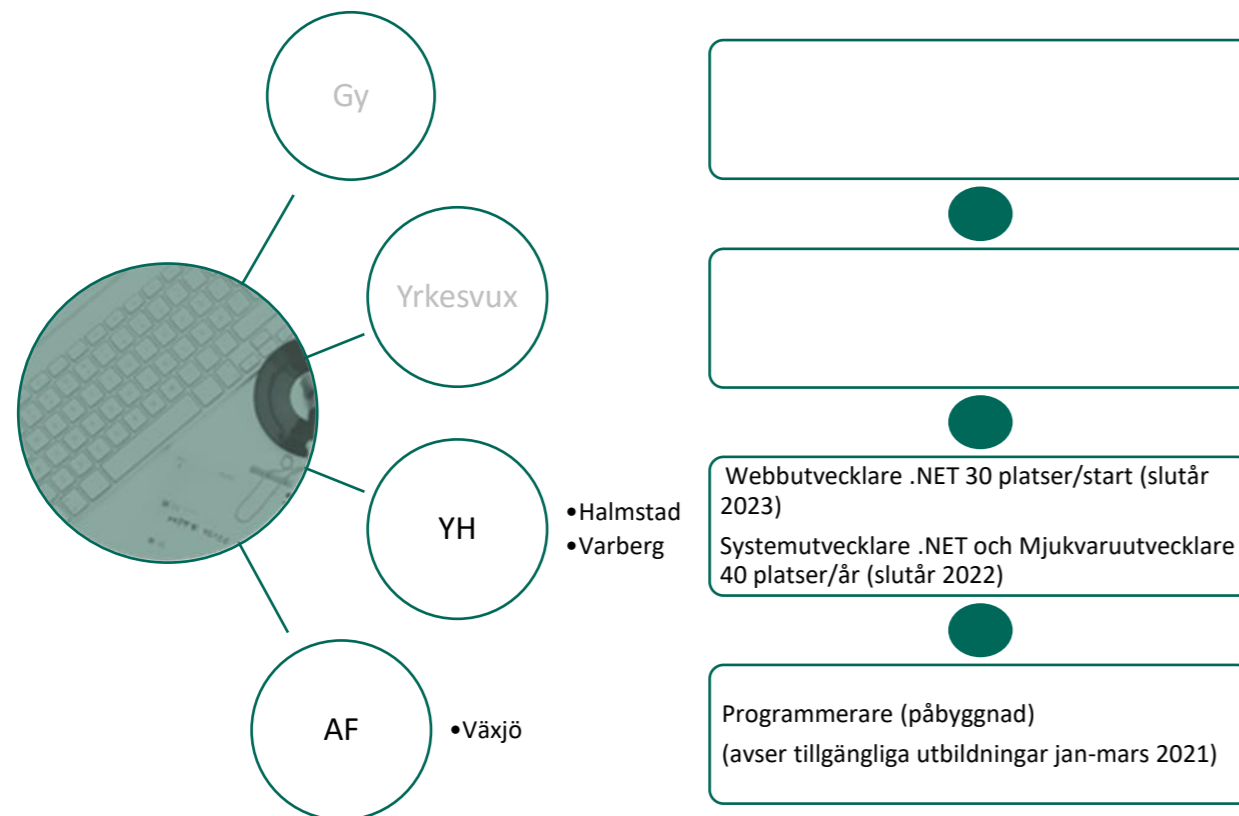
Gy

Yrkesvux

YH

•Halmstad
•Varberg

AF

•Växjö

Webbutvecklare .NET 30 platser/start (slutår 2023)

Systemutvecklare .NET och Mjukvaruutvecklare 40 platser/år (slutår 2022)

Programmerare (påbyggnad)

(avser tillgängliga utbildningar jan-mars 2021)